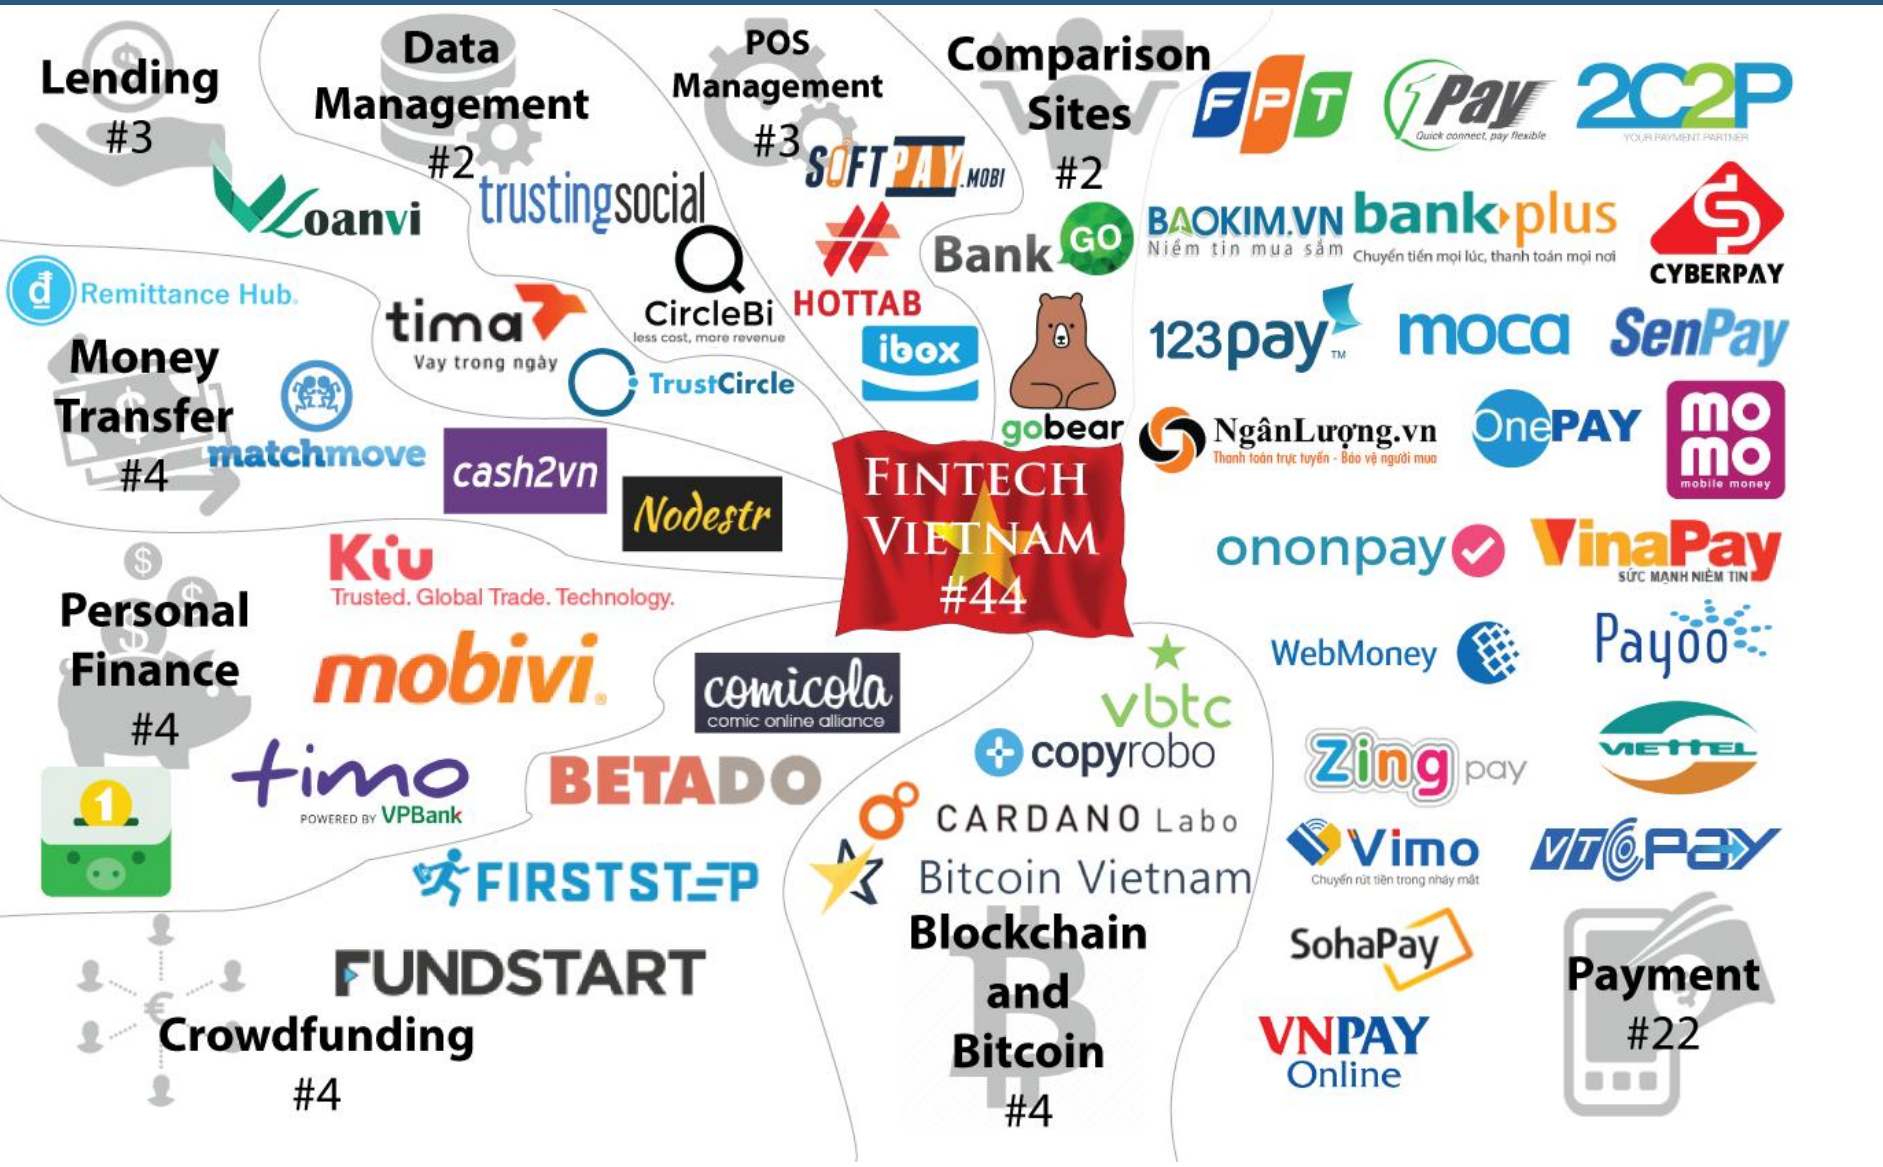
Lending
#3

Loanvi

Data
Management
#2

trustingsocial

CircleBi
less cost, more revenue

POS
Management
#3

SOFTPAY.MOBI

HOTTAB

ibox

Comparison
Sites
#2

BankGO

gobear

FPT

1Pay
Quick connect, pay flexible

2C2P
YOUR PAYMENT PARTNER

BAOKIM.VN
Niềm tin mua sắm

bank plus
Chuyển tiền mọi lúc, thanh toán mọi nơi

CYBERPAY

Remittance Hub

Money
Transfer
#4

matchmove

tima
Vay trong ngày

TrustCircle

cash2vn

Nodestr

FINTECH
VIETNAM
#44

123pay

moca

SenPay

NgânLượng.vn
Thanh toán trực tuyến - Bảo vệ người mua

OnePAY

mo
mo
mobile money

ononpay

VinaPay
SỨC MẠNH NIỀM TIN

Kíu
Trusted. Global Trade. Technology.

Personal
Finance
#4

mobivi.

comicola
comic online alliance

timo
POWERED BY VPBank

BETADO

FIRSTSTEP

vbtc

copyrobo

CARDANO Labo

Bitcoin Vietnam

WebMoney

Payoo

Zing pay

VIETTEL

Vimo
Chuyển rút tiền trong nháy mắt

VTCPAY

SohaPay

VNPAY
Online

FUNDSTART

Crowdfunding
#4

Blockchain
and
Bitcoin
#4

Payment
#22